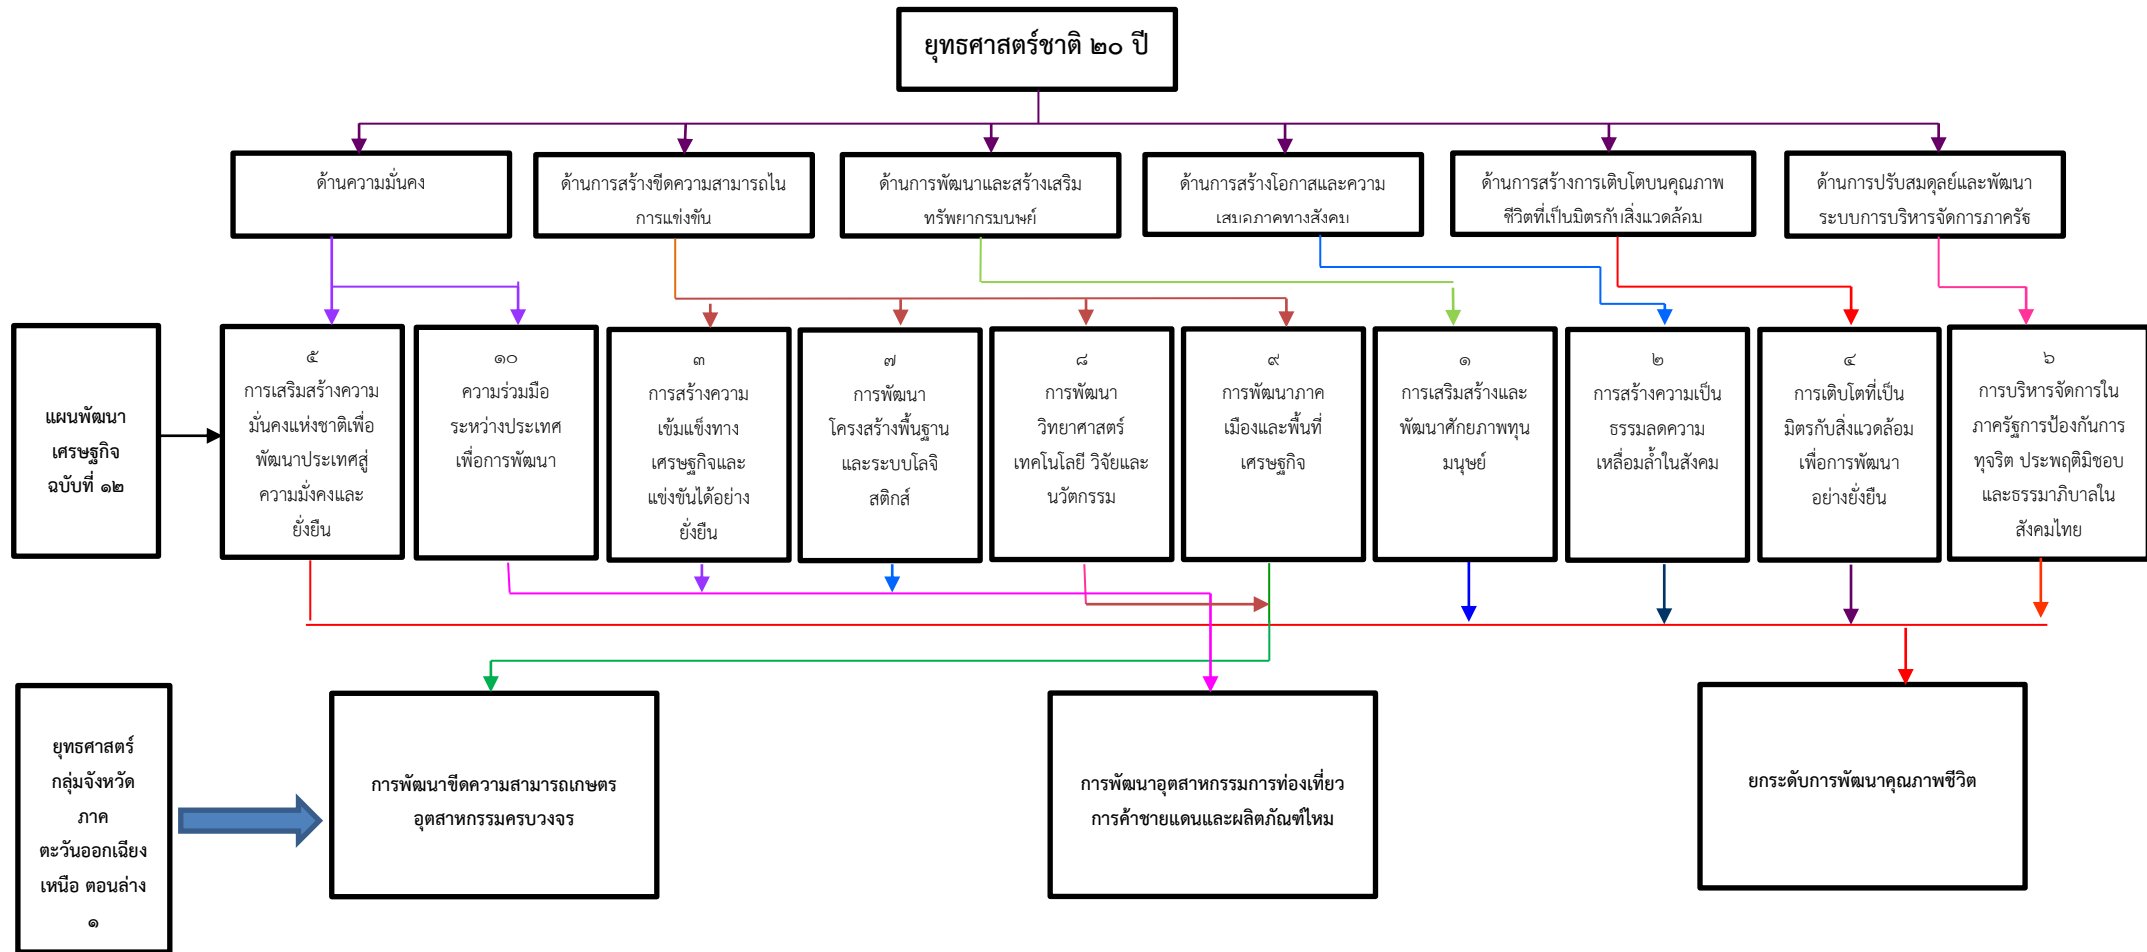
ยุทธศาสตร์ชาติ ๒๐ ปี

ด้านความมั่นคง

ด้านการสร้างขีดความสามารถในการแข่งขัน

ด้านการพัฒนาและสร้างเสริมทรัพยากรมนุษย์

ด้านการสร้างโอกาสและความเสมอภาคทางสังคม

ด้านการสร้างการเติบโตบนคุณภาพชีวิตที่เป็นมิตรกับสิ่งแวดล้อม

ด้านการปรับสมดุลย์และพัฒนาระบบการบริหารจัดการภาครัฐ

แผนพัฒนาเศรษฐกิจ ฉบับที่ ๑๒

๕ การเสริมสร้างความมั่นคงแห่งชาติเพื่อพัฒนาประเทศสู่ความมั่งคงและยั่งยืน

๑๐ ความร่วมมือระหว่างประเทศเพื่อการพัฒนา

๓ การสร้างความเข้มแข็งทางเศรษฐกิจและแข่งขันได้อย่างยั่งยืน

๗ การพัฒนาโครงสร้างพื้นฐานและระบบโลจิสติกส์

๘ การพัฒนาวิทยาศาสตร์ เทคโนโลยี วิจัยและนวัตกรรม

๙ การพัฒนาภาคเมืองและพื้นที่เศรษฐกิจ

๑ การเสริมสร้างและพัฒนาศักยภาพทุนมนุษย์

๒ การสร้างความเป็นธรรมลดความเหลื่อมล้ำในสังคม

๔ การเติบโตที่เป็นมิตรกับสิ่งแวดล้อมเพื่อการพัฒนาอย่างยั่งยืน

๖ การบริหารจัดการในภาครัฐการป้องกันการทุจริต ประพฤติมิชอบและธรรมาภิบาลในสังคมไทย

ยุทธศาสตร์กลุ่มจังหวัดภาคตะวันออกเฉียงเหนือ ตอนล่าง ๑

การพัฒนาขีดความสามารถเกษตรอุตสาหกรรมครบวงจร

การพัฒนาอุตสาหกรรมการท่องเที่ยว การค้าชายแดนและผลิตภัณฑ์ไหม

ยกระดับการพัฒนาคุณภาพชีวิต